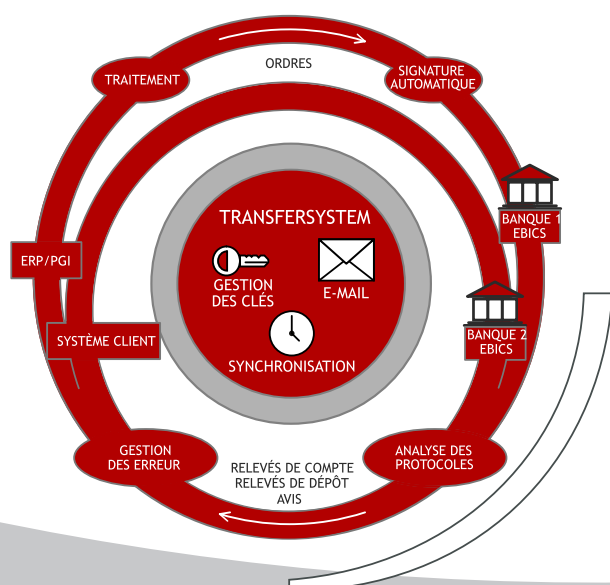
ORDRES

TRAITEMENT

SIGNATURE AUTOMATIQUE

BANQUE 1 EBICS

ERP/PGI

TRANSFERSYSTEM

GESTION DES CLÉS

E-MAIL

SYNCHRONISATION

SYSTÈME CLIENT

BANQUE 2 EBICS

GESTION DES ERREUR

ANALYSE DES PROTOCOLES

RELEVÉS DE COMPTE
RELEVÉS DE DÉPÔT
AVIS